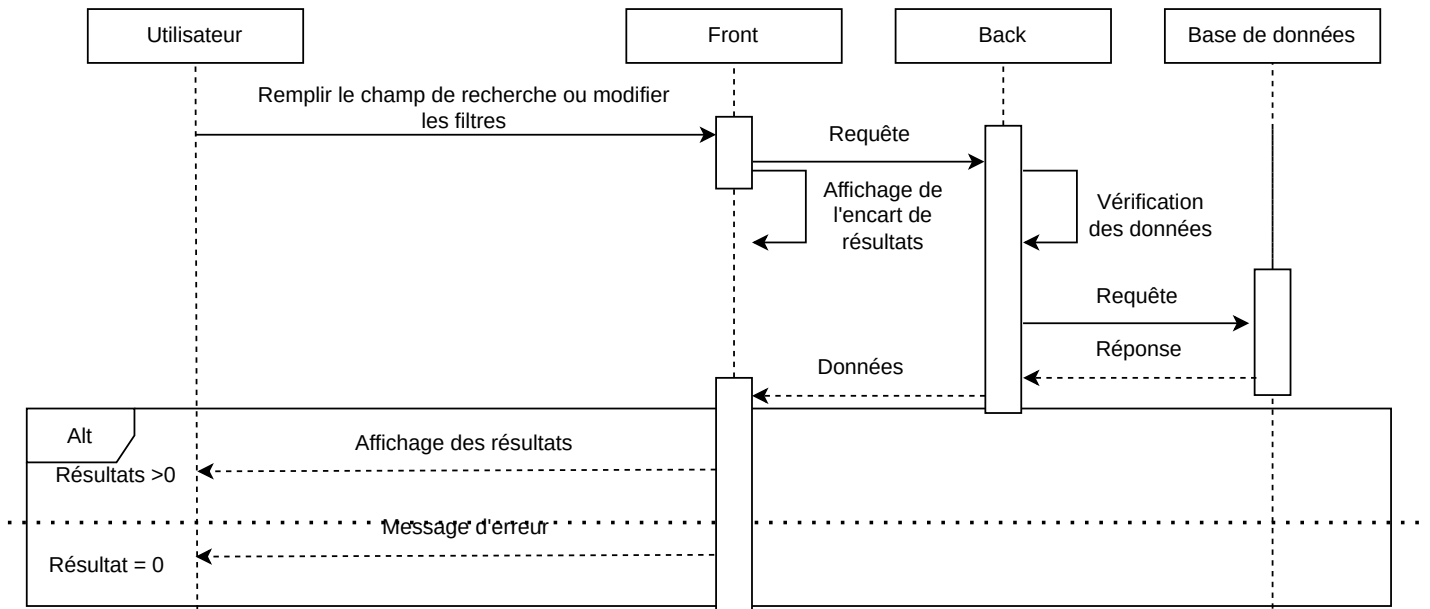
Utilisateur

Front

Back

Base de données

Remplir le champ de recherche ou modifier les filtres

Requête

Affichage de l'encart de résultats

Vérification des données

Requête

Réponse

Données

Alt

Affichage des résultats

Résultats >0

Message d'erreur

Résultat = 0